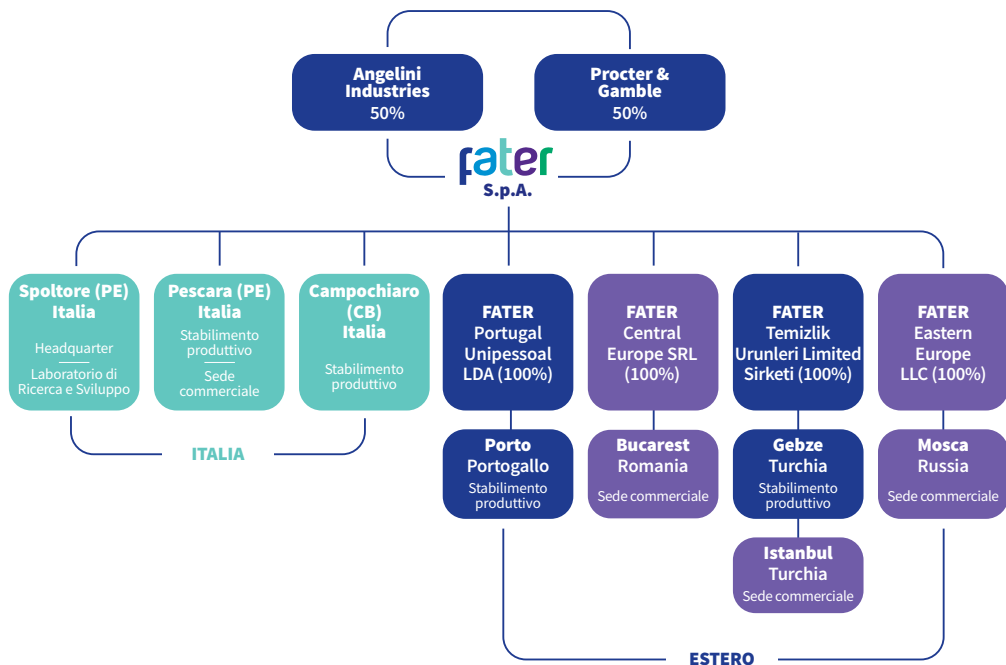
Angelini Industries
50%

Procter & Gamble
50%

fater
S.p.A.

Spoltore (PE)
Italia
Headquarter
Laboratorio di Ricerca e Sviluppo

Pescara (PE)
Italia
Stabilimento produttivo
Sede commerciale

Campochiaro (CB)
Italia
Stabilimento produttivo

ITALIA

FATER
Portugal Unipessoal LDA (100%)

Porto
Portogallo
Stabilimento produttivo

FATER
Central Europe SRL (100%)

Bucarest
Romania
Sede commerciale

FATER
Temizlik Urunleri Limited Sirketi (100%)

Gebze
Turchia
Stabilimento produttivo

Istanbul
Turchia
Sede commerciale

FATER
Eastern Europe LLC (100%)

Mosca
Russia
Sede commerciale

ESTERO